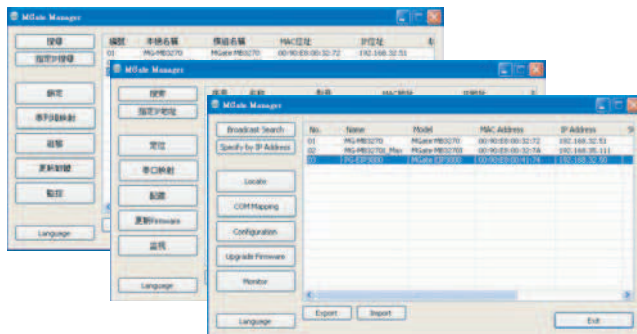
MGate Manager

搜尋
指定IP搜尋
鎖定
串列埠映射
組態
更新韌體
監控
Language

編號 | 本機名稱 | 模組名稱 | MAC位址 | IP位址
01 | MG-MB3270 | MGate MB3270 | 00:90:E8:00:32:72 | 192.168.32.51

MGate Manager

搜索
指定IP地址
定位
串口映射
配置
更新Firmware
监视
Language

序号 | 名称 | 型号 | MAC地址 | IP地址

MGate Manager

Broadcast Search
Specify by IP Address
Locate
COM Mapping
Configuration
Upgrade Firmware
Monitor
Language

| No. | Name | Model | MAC Address | IP Address |
|---|---|---|---|---|
| 01 | MG-MB3270 | MGate MB3270 | 00:90:E8:00:32:72 | 192.168.32.51 |
| 02 | MG-MB3270I_Max | MGate MB3270I | 00:90:E8:00:32:74 | 192.168.35.111 |
| 03 | PG-EIP3000 | MGate EIP3000 | 00:90:E8:00:41:74 | 192.168.32.50 |

Export
Import
Exit